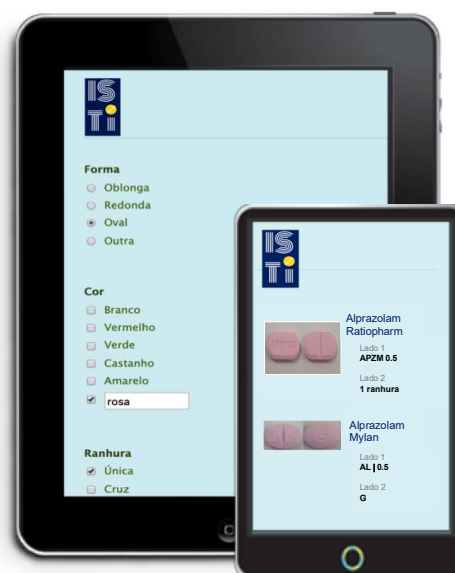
IS
Ti

Forma
Oblonga
Redonda
Oval
Outra

Cor
Branco
Vermelho
Verde
Castanho
Amarelo
rosa

Ranhura
Única
Cruz

IS
Ti

Alprazolam Ratiopharm
Lado 1
APZM 0.5
Lado 2
1 ranhura

Alprazolam Mylan
Lado 1
AL | 0.5
Lado 2
G